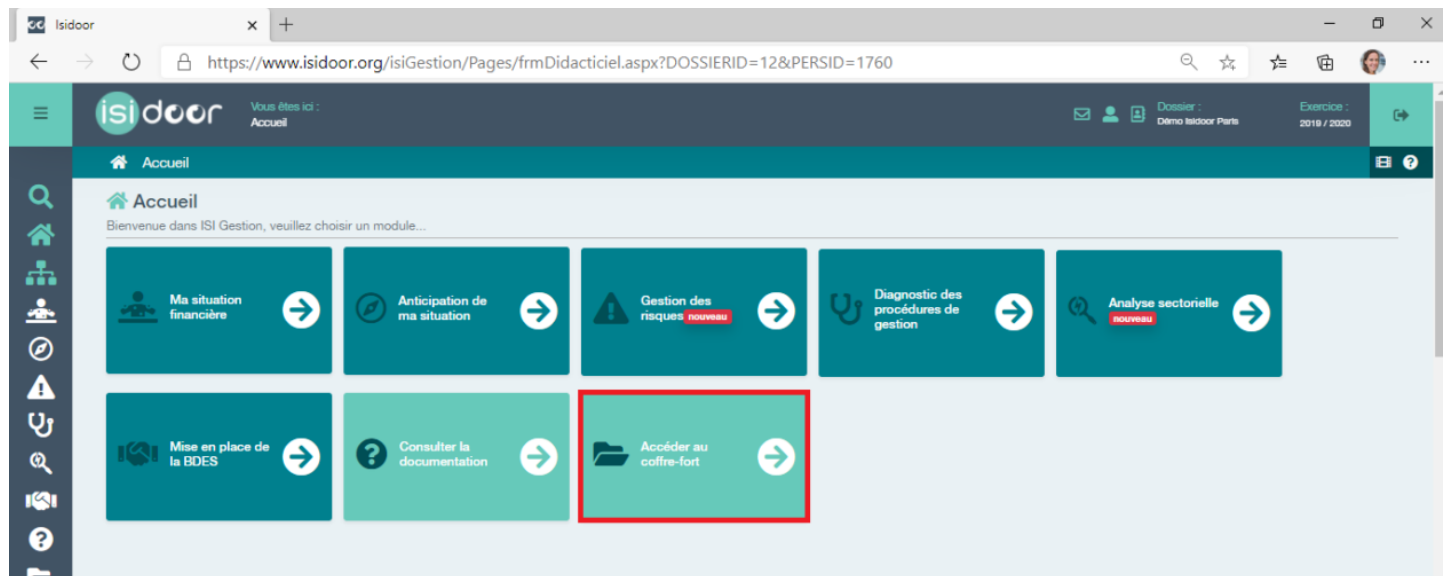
Isidoor

https://www.isidoor.org/isiGestion/Pages/frmDidacticiel.aspx?DOSSIERID=12&PERSID=1760

isidoor Vous êtes ici : Accueil

Dossier : Démo Isidoor Paris

Exercice : 2019 / 2020

Accueil

Accueil

Bienvenue dans ISI Gestion, veuillez choisir un module...

Ma situation financière

Anticipation de ma situation

Gestion des risques nouveau

Diagnostic des procédures de gestion

Analyse sectorielle nouveau

Mise en place de la BDES

Consulter la documentation

Accéder au coffre-fort